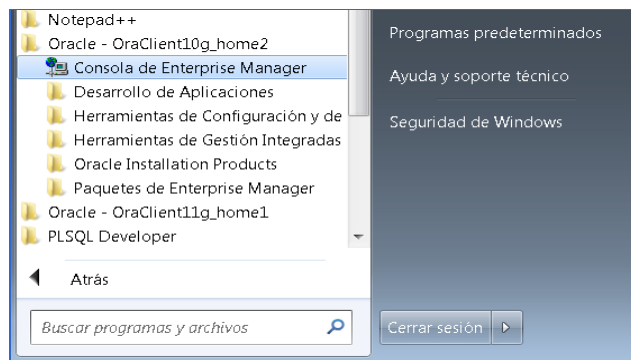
Notepad++
Oracle - OraClient10g_home2
Consola de Enterprise Manager
Desarrollo de Aplicaciones
Herramientas de Configuración y de
Herramientas de Gestión Integradas
Oracle Installation Products
Paquetes de Enterprise Manager
Oracle - OraClient11g_home1
PLSQL Developer
Atrás
Buscar programas y archivos

Programas predeterminados
Ayuda y soporte técnico
Seguridad de Windows
Cerrar sesión